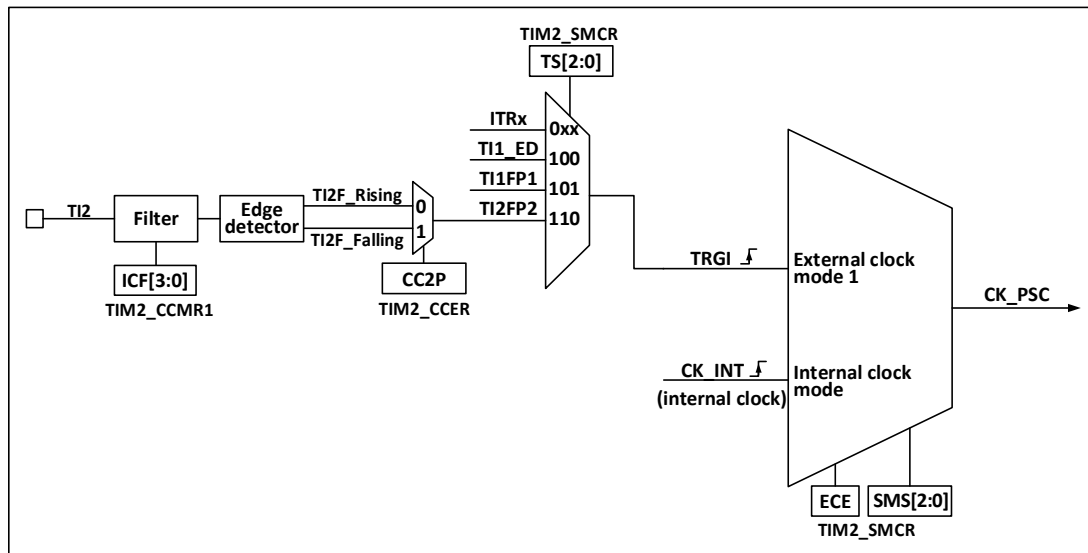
TIM2_SMCR
TS[2:0]
ITRx
0xx
TI1_ED
100
TI1FP1
101
TI2FP2
110
TI2
Filter
Edge detector
TI2F_Rising
TI2F_Falling
0
1
ICF[3:0]
TIM2_CCMR1
CC2P
TIM2_CCER
TRGI
External clock mode 1
CK_PSC
CK_INT
(internal clock)
Internal clock mode
ECE
SMS[2:0]
TIM2_SMCR